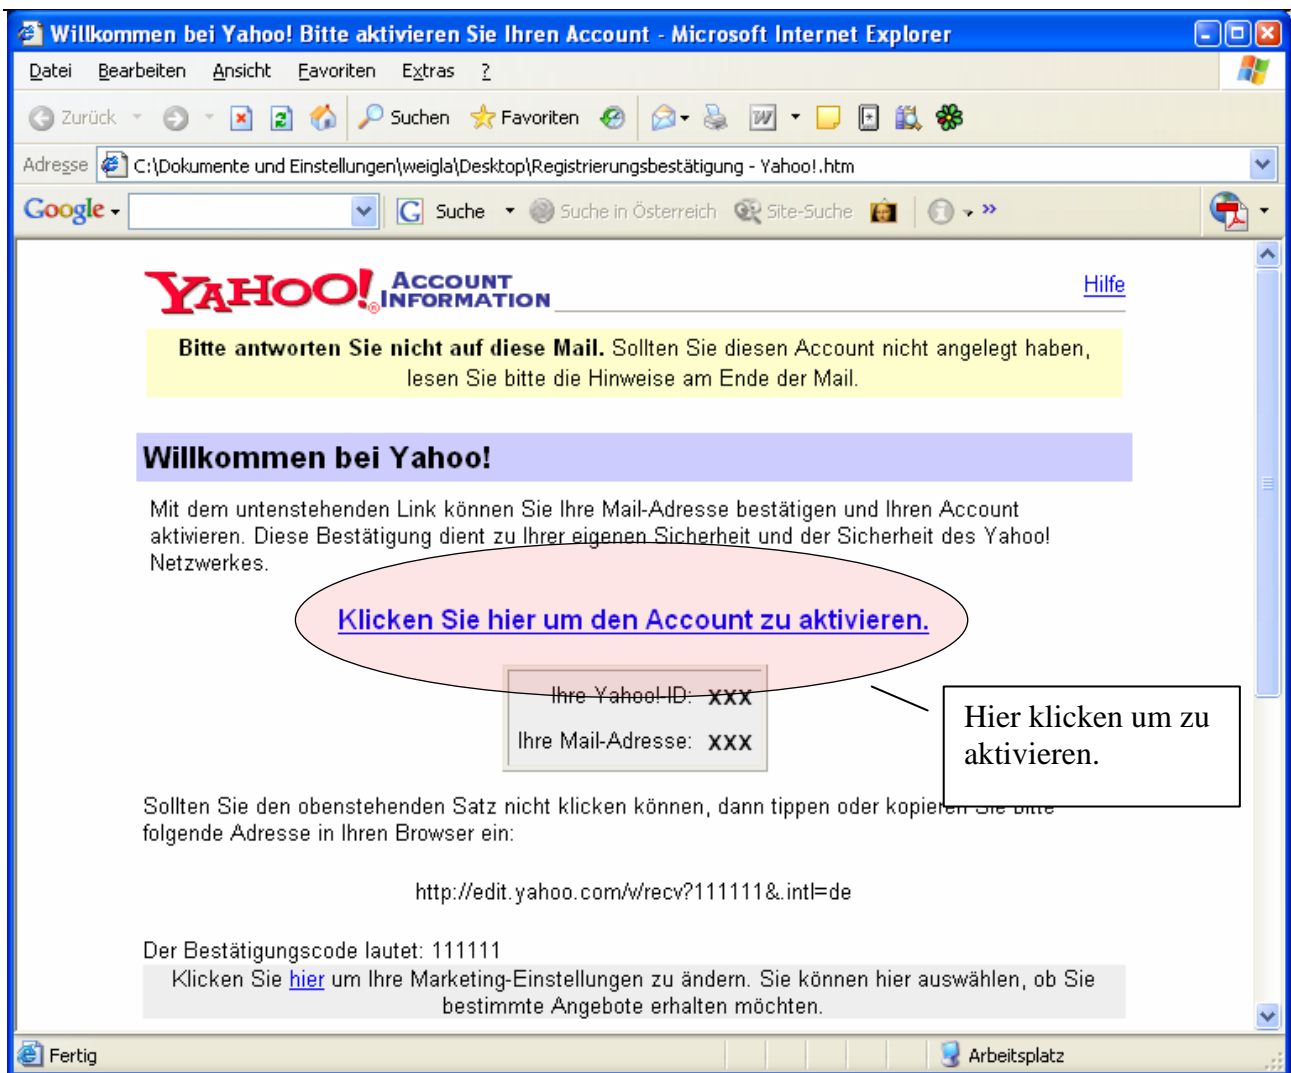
Willkommen bei Yahoo! Bitte aktivieren Sie Ihren Account - Microsoft Internet Explorer

Datei Bearbeiten Ansicht Favoriten Extras ?

Zurück Suchen Favoriten

Adresse C:\Dokumente und Einstellungen\weigla\Desktop\Registrierungsbestätigung - Yahoo!.htm

Google Suche Suche in Österreich Site-Suche »

YAHOO! ACCOUNT INFORMATION

Hilfe

**Bitte antworten Sie nicht auf diese Mail.** Sollten Sie diesen Account nicht angelegt haben, lesen Sie bitte die Hinweise am Ende der Mail.

Willkommen bei Yahoo!

Mit dem untenstehenden Link können Sie Ihre Mail-Adresse bestätigen und Ihren Account aktivieren. Diese Bestätigung dient zu Ihrer eigenen Sicherheit und der Sicherheit des Yahoo! Netzwerkes.

Klicken Sie hier um den Account zu aktivieren.

Ihre Yahoo! ID: xxx

Ihre Mail-Adresse: xxx

Hier klicken um zu aktivieren.

Sollten Sie den obenstehenden Satz nicht klicken können, dann tippen oder kopieren Sie bitte folgende Adresse in Ihren Browser ein:

http://edit.yahoo.com/w/recv?111111&.intl=de

Der Bestätigungscode lautet: 111111

Klicken Sie hier um Ihre Marketing-Einstellungen zu ändern. Sie können hier auswählen, ob Sie bestimmte Angebote erhalten möchten.

Fertig

Arbeitsplatz